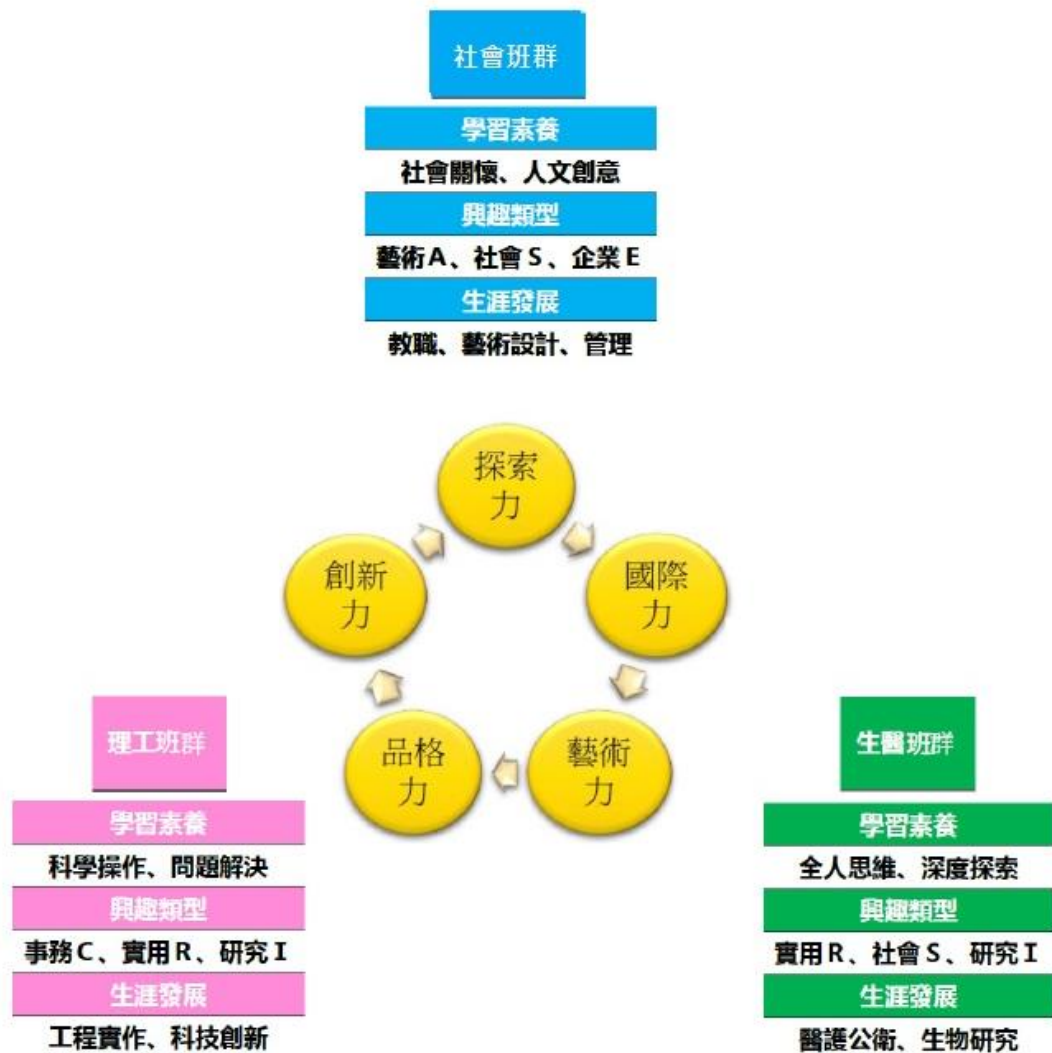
社會班群

學習素養

社會關懷、人文創意

興趣類型

藝術A、社會S、企業E

生涯發展

教職、藝術設計、管理

探索力

國際力

藝術力

品格力

創新力

理工班群

學習素養

科學操作、問題解決

興趣類型

事務C、實用R、研究I

生涯發展

工程實作、科技創新

生醫班群

學習素養

全人思維、深度探索

興趣類型

實用R、社會S、研究I

生涯發展

醫護公衛、生物研究